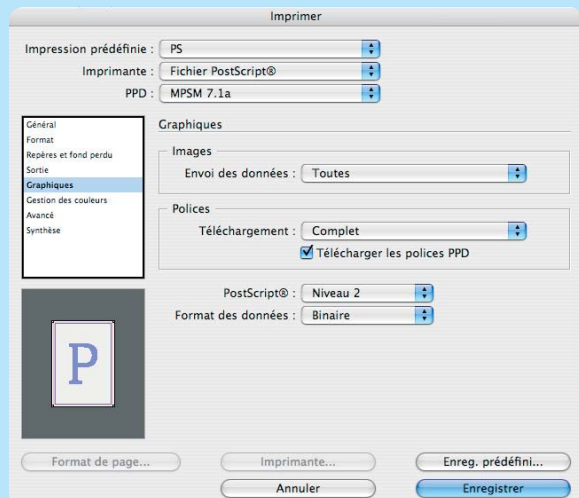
Imprimer

Impression prédéfinie : PS

Imprimante : Fichier PostScript®

PPD : MPSM 7.1a

Général
Format
Repères et fond perdu
Sortie
Graphiques
Gestion des couleurs
Avancé
Synthèse

Graphiques

Images

Envoi des données : Toutes

Polices

Téléchargement : Complet

Télécharger les polices PPD

P

PostScript® : Niveau 2

Format des données : Binaire

Format de page...

Imprimante...

Enreg. prédéfini...

Annuler

Enregistrer